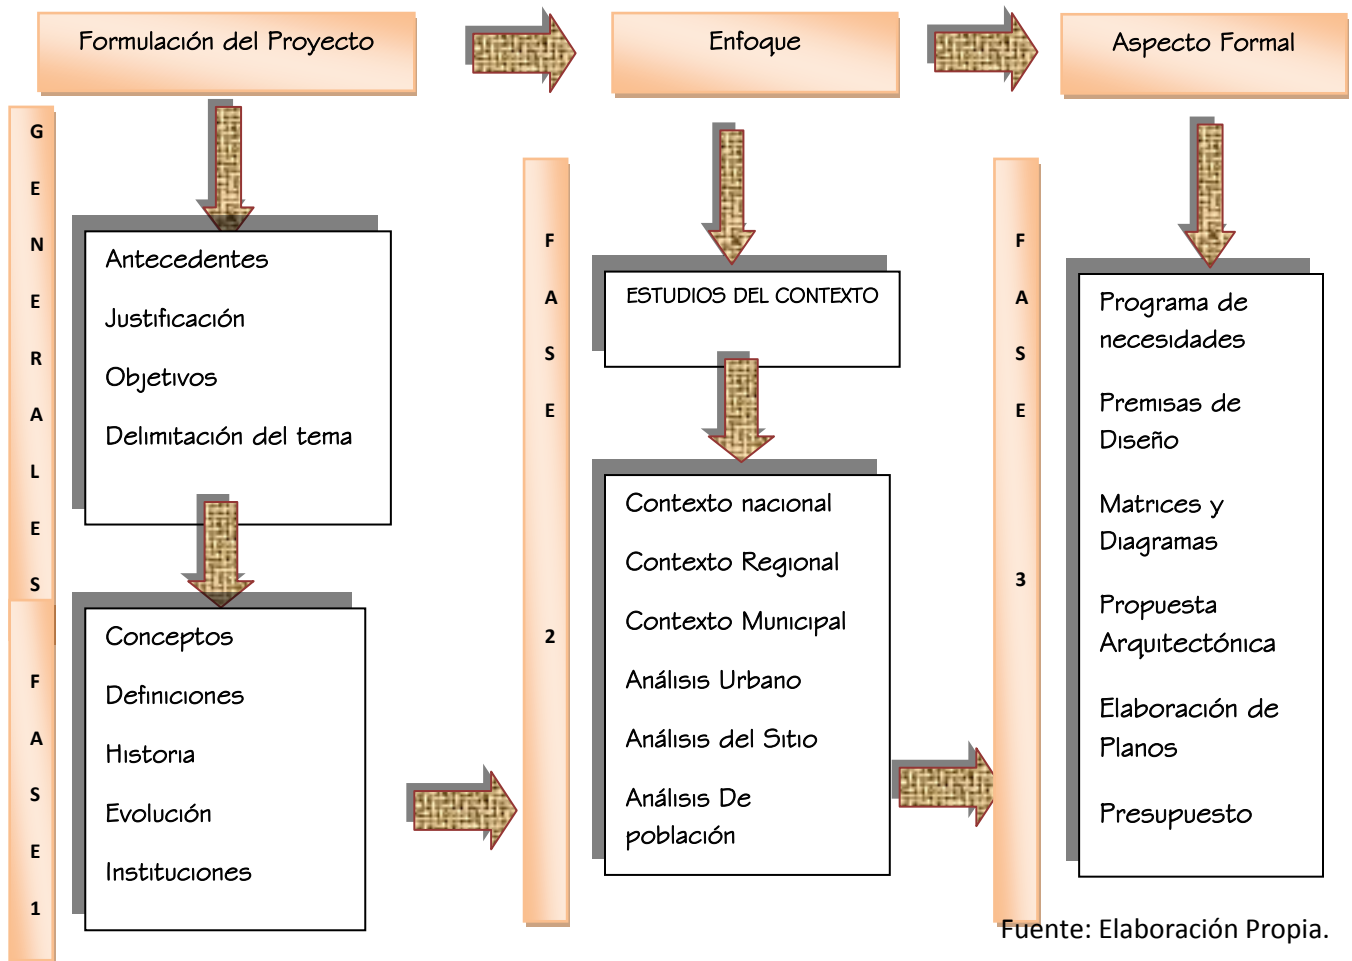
Formulación del Proyecto

Enfoque

Aspecto Formal

G E N E R A L E S

Antecedentes

Justificación

Objetivos

Delimitación del tema

Conceptos

Definiciones

Historia

Evolución

Instituciones

F A S E 1

F A S E 2

ESTUDIOS DEL CONTEXTO

Contexto nacional

Contexto Regional

Contexto Municipal

Análisis Urbano

Análisis del Sitio

Análisis De población

F A S E 3

Programa de necesidades

Premisas de Diseño

Matrices y Diagramas

Propuesta Arquitectónica

Elaboración de Planos

Presupuesto

Fuente: Elaboración Propia.